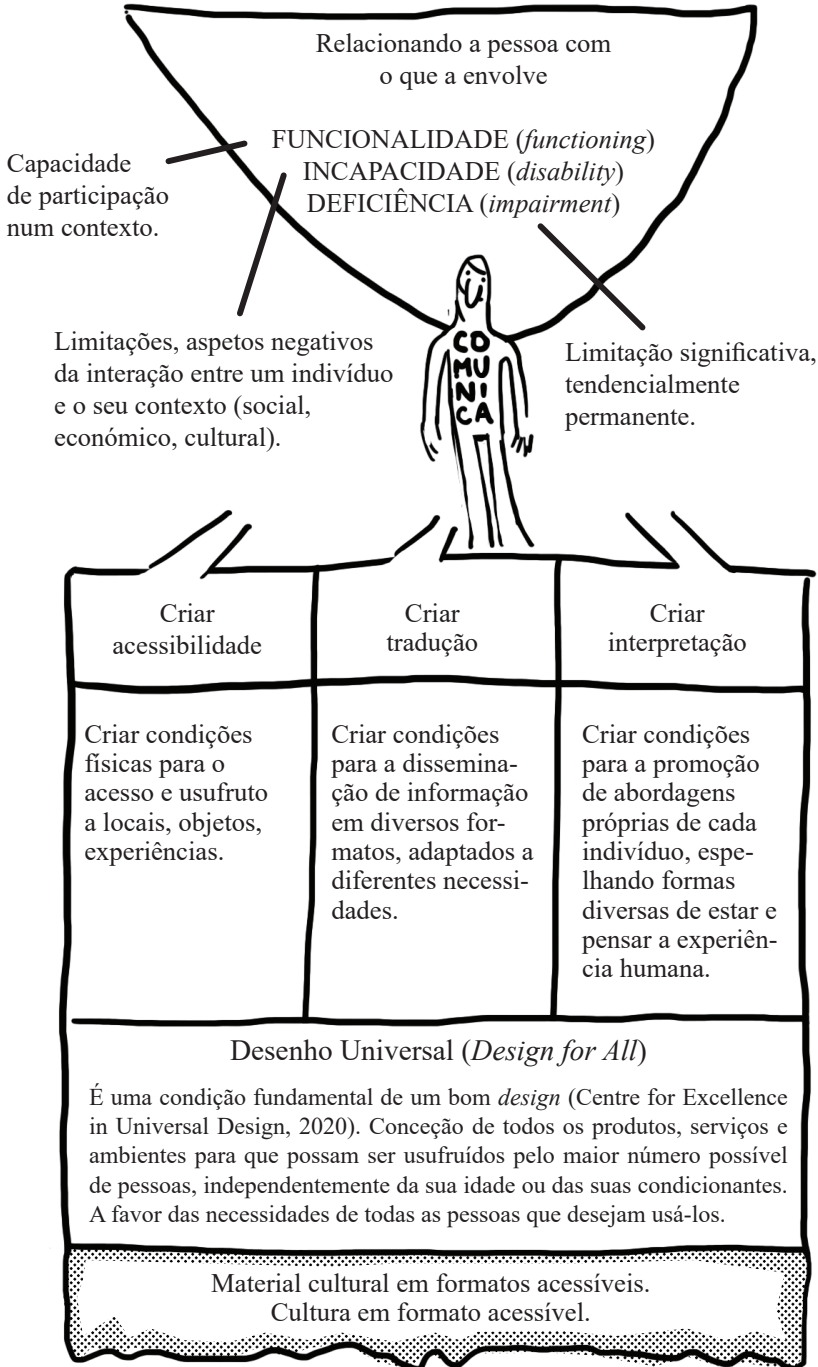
Relacionando a pessoa com o que a envolve

FUNCIONALIDADE (*functioning*)
INCAPACIDADE (*disability*)
DEFICIÊNCIA (*impairment*)

Capacidade de participação num contexto.

Limitações, aspetos negativos da interação entre um indivíduo e o seu contexto (social, económico, cultural).

COMUNICA

Limitação significativa, tendencialmente permanente.

| Criar acessibilidade | Criar tradução | Criar interpretação |
|---|---|---|
| Criar condições físicas para o acesso e usufruto a locais, objetos, experiências. | Criar condições para a disseminação de informação em diversos formatos, adaptados a diferentes necessidades. | Criar condições para a promoção de abordagens próprias de cada indivíduo, espelhando formas diversas de estar e pensar a experiência humana. |

Desenho Universal (*Design for All*)

É uma condição fundamental de um bom *design* (Centre for Excellence in Universal Design, 2020). Conceção de todos os produtos, serviços e ambientes para que possam ser usufruídos pelo maior número possível de pessoas, independentemente da sua idade ou das suas condicionantes. A favor das necessidades de todas as pessoas que desejam usá-los.

Material cultural em formatos acessíveis.
Cultura em formato acessível.